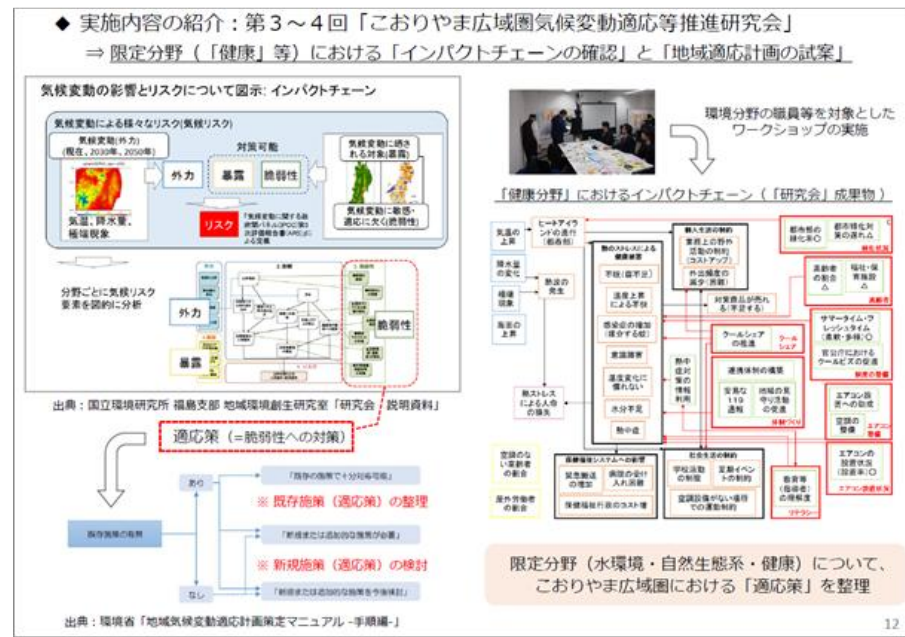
◆ 実施内容の紹介：第３～４回「こおりやま広域圏気候変動適応等推進研究会」
⇒ 限定分野（「健康」等）における「インパクトチェーンの確認」と「地域適応計画の試案」

気候変動の影響とリスクについて図示: インパクトチェーン

気候変動による様々なリスク(気候リスク)

気候変動(外力)
(現在、2030年、2050年)

気温、降水量、極端現象

外力

対策可能

暴露

脆弱性

気候変動に晒される対象(暴露)

気候変動に敏感・適応に欠く(脆弱性)

リスク

「気候変動に関する政府間パネル(IPCC)第5次評価報告書(AR5)による定義

分野ごとに気候リスク要素を図的に分析

外力

暴露

脆弱性

出典：国立環境研究所 福島支部 地域環境創生研究室「研究会」説明資料」

適応策（＝脆弱性への対策）

既存施策の有無

あり

なし

「既存の施策で十分対応可能」

※ 既存施策（適応策）の整理

「新規または追加的な施策が必要」

※ 新規施策（適応策）の検討

「新規または追加的な施策を今後検討」

出典：環境省「地域気候変動適応計画策定マニュアル -手順編-」

環境分野の職員等を対象としたワークショップの実施

「健康分野」におけるインパクトチェーン（「研究会」成果物）

気温の上昇

降水量の変化

極端現象

海面の上昇

ヒートアイランドの進行(都市部)

熱波の発生

熱ストレスによる人命の損失

熱のストレスによる健康被害

不眠(睡眠不足)

温度上昇による不快

感染症の増加(媒介する生物)

意識障害

温度変化に慣れない

水分不足

熱中症

熱中症対策の情報不足

個人生活の制約

業務上の野外活動の制約(コストアップ)

外出機会の減少(高齢者)

対策商品が売れる(季節感)

クールシェアの推進

クールシェア

連携体制の構築

安易な119通報

地域の見守り活動の促進

体制づくり

都市部の緑化率○

都市緑化対策の進行

緑化推進

高齢者の割合△

福祉・保育施設△

高齢者

サマータイム・フレッシュタイム(業務・多様)○

官公庁におけるクールビズの促進

就業形態の整備

エアコン設置への助成

空調の整備

エアコン整備

エアコンの設置状況(設置率)○

エアコン設置状況

空調のない家庭者の割合

屋外労働者の割合

保健福祉システムへの影響

緊急搬送の増加

病院の受け入れ困難

保健福祉行政のコスト増

社会生活の制約

学校活動の制約

定期イベントの制約

空調設備がない場所での運動制約

啓発等(普及・啓発)の情報提供

リテラシー

限定分野（水環境・自然生態系・健康）について、こおりやま広域圏における「適応策」を整理

12